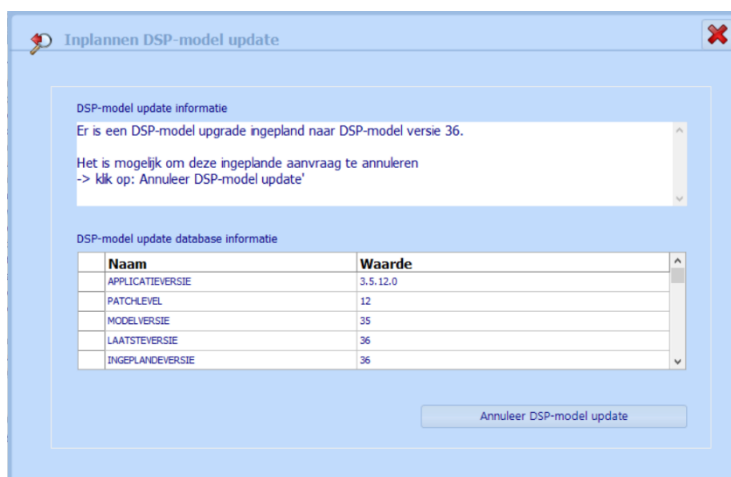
Inplannen DSP-model update

DSP-model update informatie

Er is een DSP-model upgrade ingepland naar DSP-model versie 36.

Het is mogelijk om deze ingeplande aanvraag te annuleren
-> klik op: Annuleer DSP-model update'

DSP-model update database informatie

| | Naam | Waarde |
|---|---|---|
| | APPLICATIEVERSIE | 3.5.12.0 |
| | PATCHLEVEL | 12 |
| | MODELVERSIE | 35 |
| | LAATSTEVERSIE | 36 |
| | INGEPLANDEVERSIE | 36 |

Annuleer DSP-model update